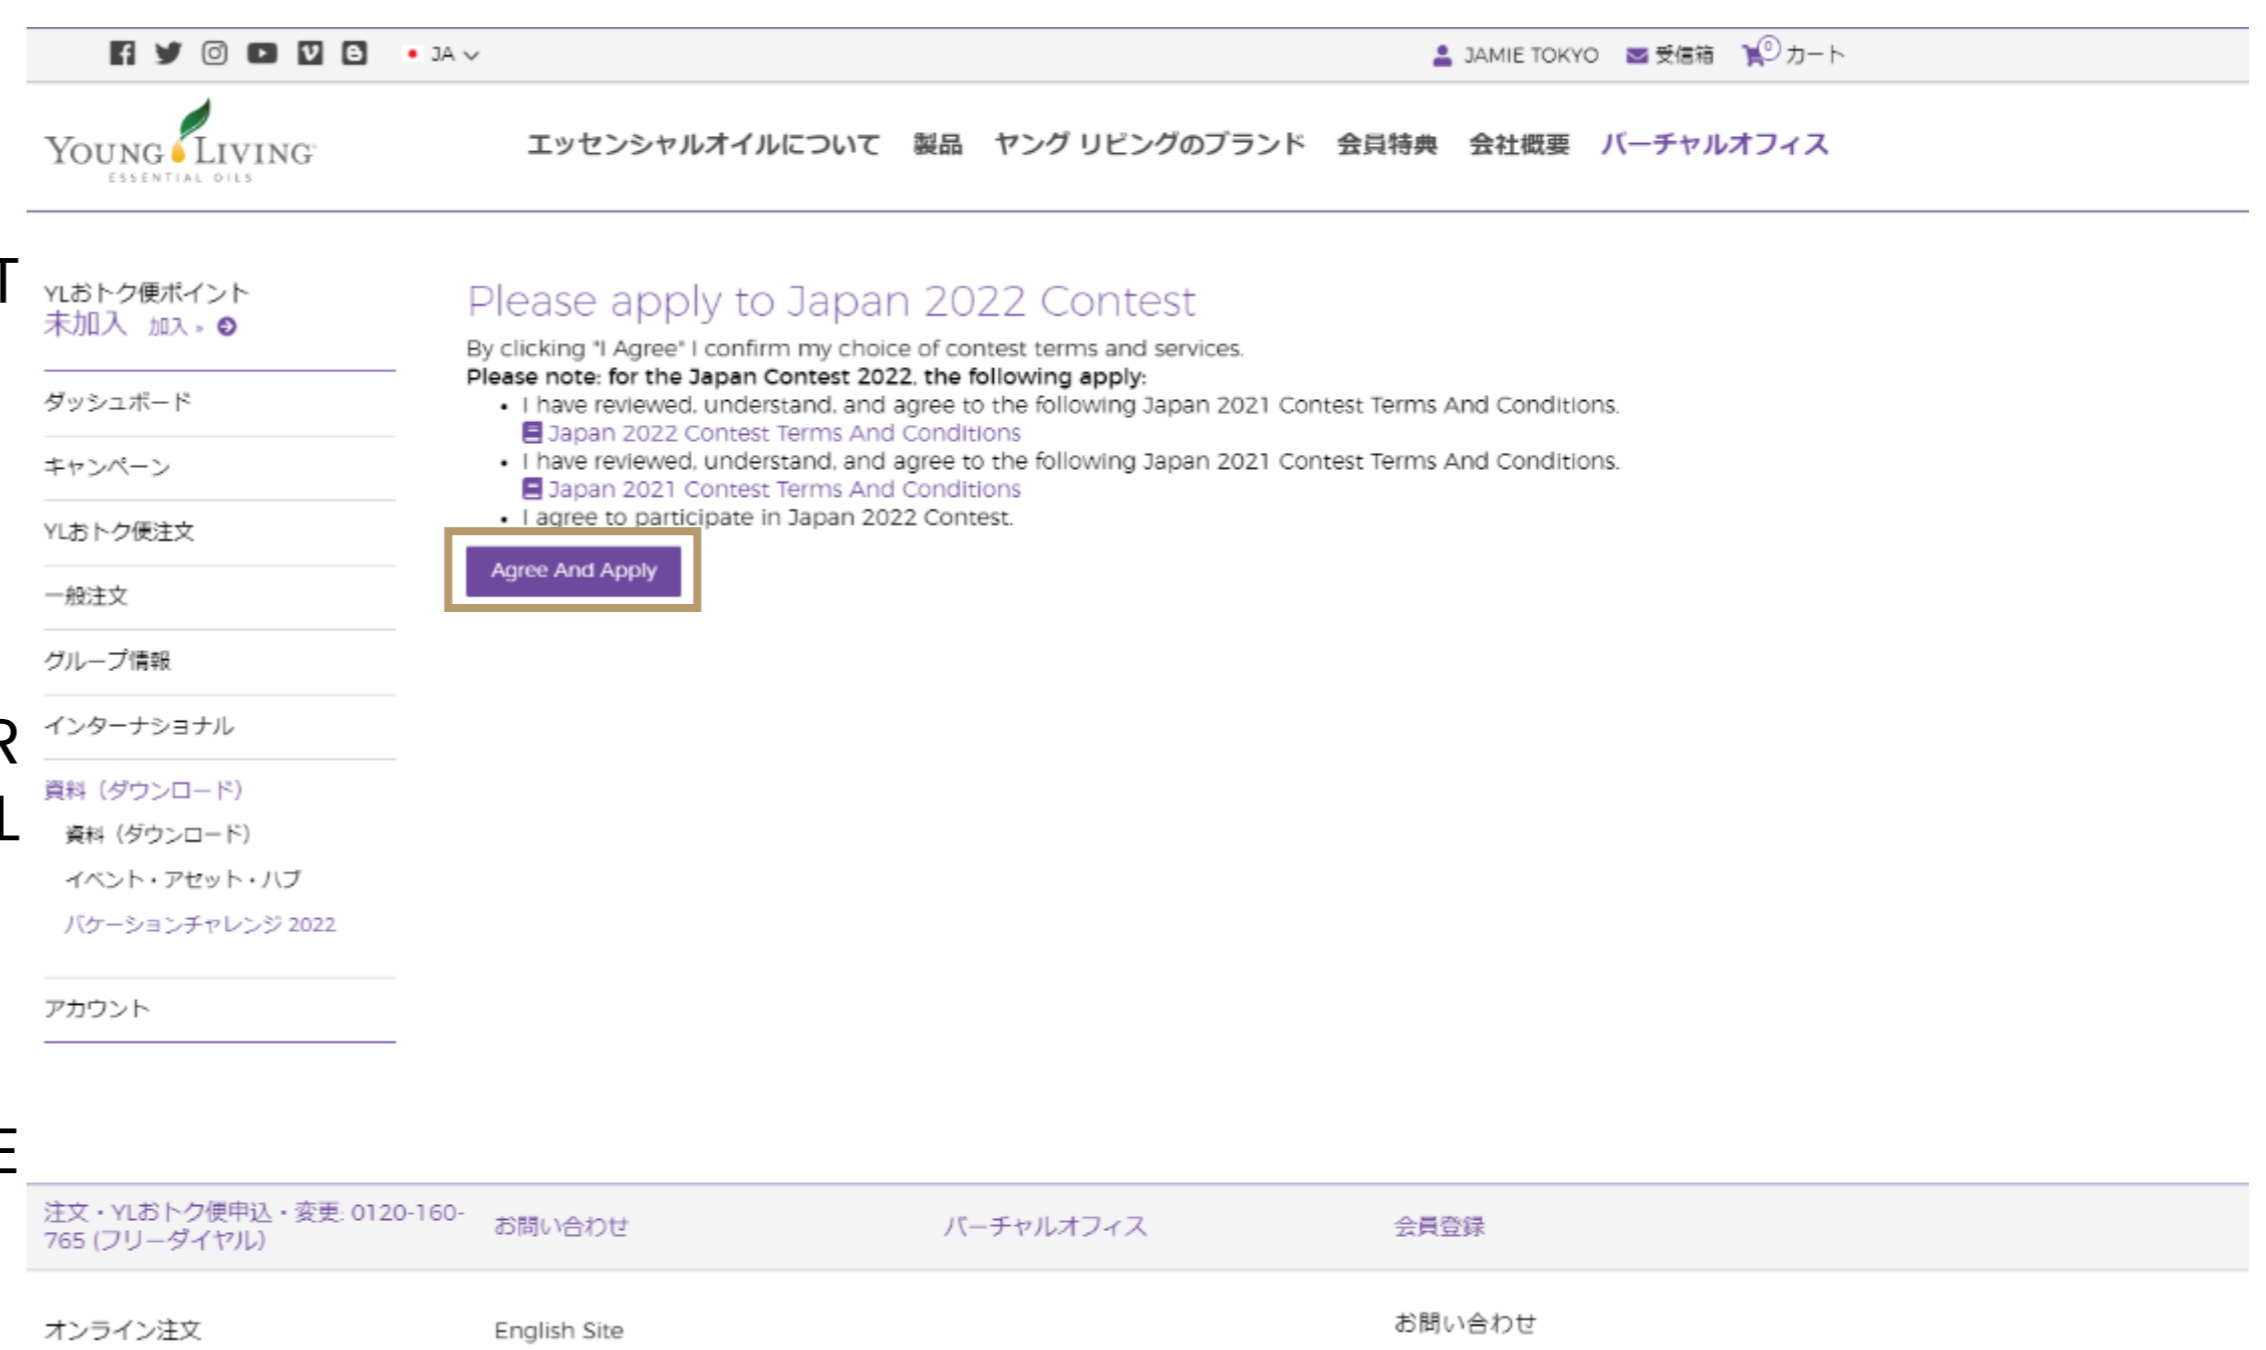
JA

JAMIE TOKYO 受信箱 0 カート

YOUNG LIVING ESSENTIAL OILS

エッセンシャルオイルについて 製品 ヤング リビングのブランド 会員特典 会社概要 バーチャルオフィス

T

YLおトク便ポイント
未加入 加入 »

ダッシュボード

キャンペーン

YLおトク便注文

一般注文

グループ情報

インターナショナル

資料（ダウンロード）

資料（ダウンロード）

イベント・アセット・ハブ

バケーションチャレンジ 2022

アカウント

R

L

E

Please apply to Japan 2022 Contest

By clicking "I Agree" I confirm my choice of contest terms and services.

**Please note: for the Japan Contest 2022, the following apply:**

- I have reviewed, understand, and agree to the following Japan 2021 Contest Terms And Conditions.
  Japan 2022 Contest Terms And Conditions
- I have reviewed, understand, and agree to the following Japan 2021 Contest Terms And Conditions.
  Japan 2021 Contest Terms And Conditions
- I agree to participate in Japan 2022 Contest.

Agree And Apply

注文・YLおトク便申込・変更: 0120-160-765 (フリーダイヤル) お問い合わせ バーチャルオフィス 会員登録

オンライン注文 English Site お問い合わせ